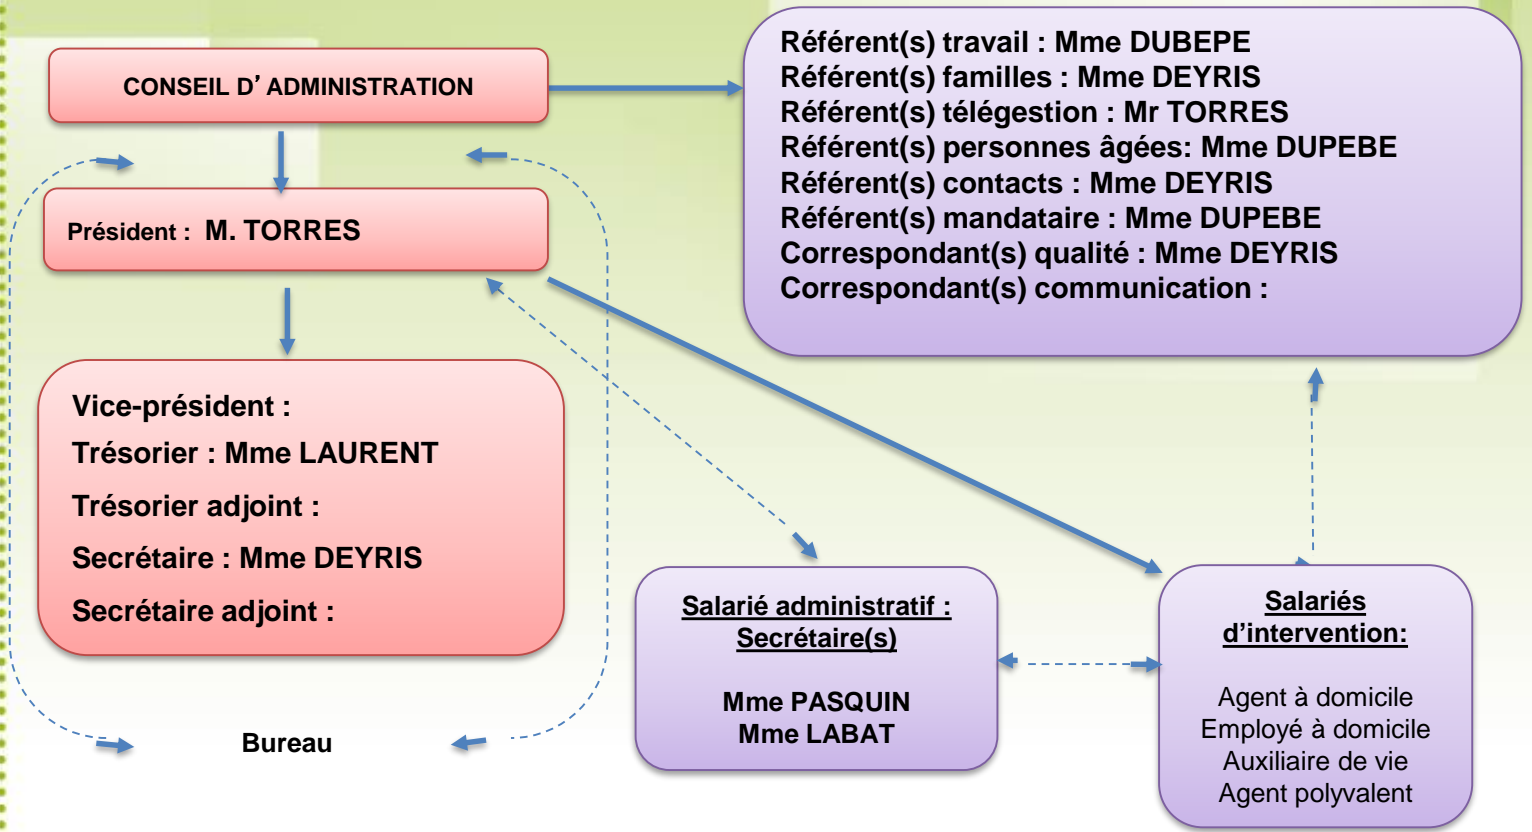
CONSEIL D' ADMINISTRATION

Référent(s) travail : Mme DUBEPE
Référent(s) familles : Mme DEYRIS
Référent(s) télégestion : Mr TORRES
Référent(s) personnes âgées: Mme DUPEBE
Référent(s) contacts : Mme DEYRIS
Référent(s) mandataire : Mme DUPEBE
Correspondant(s) qualité : Mme DEYRIS
Correspondant(s) communication :

Président : M. TORRES

Vice-président :
Trésorier : Mme LAURENT
Trésorier adjoint :
Secrétaire : Mme DEYRIS
Secrétaire adjoint :

Bureau

Salarié administratif :
Secrétaire(s)

Mme PASQUIN
Mme LABAT

Salariés d'intervention:

Agent à domicile
Employé à domicile
Auxiliaire de vie
Agent polyvalent